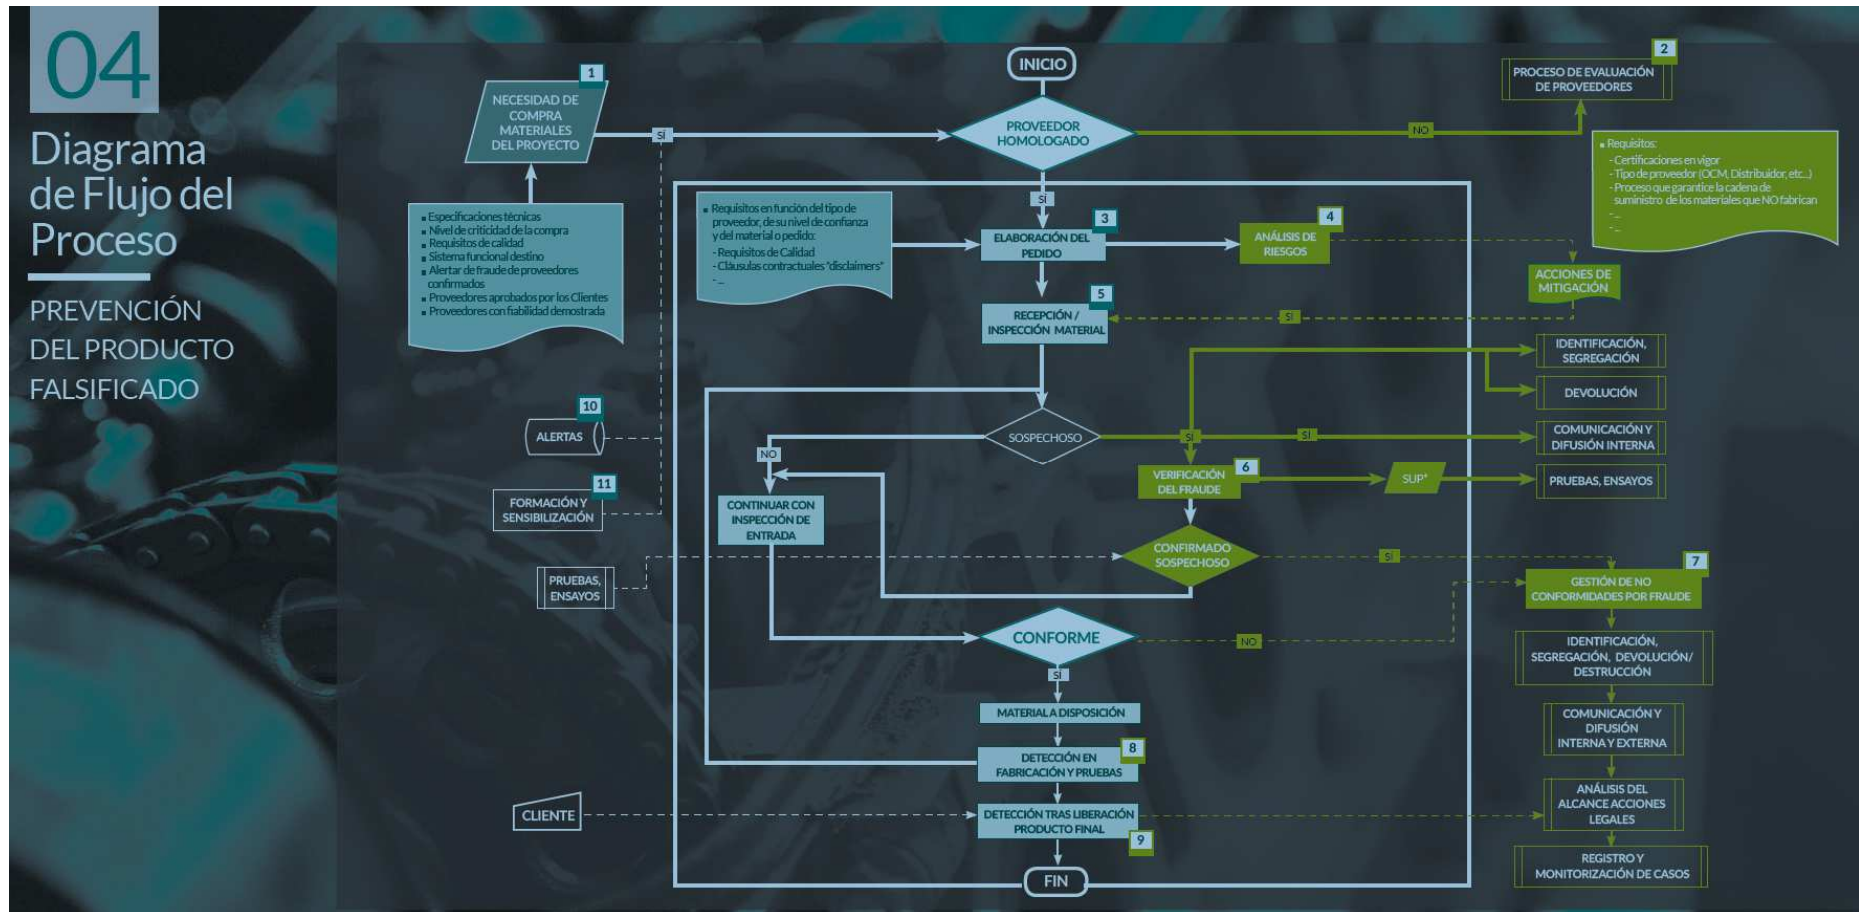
04

Diagrama de Flujo del Proceso

PREVENCIÓN DEL PRODUCTO FALSIFICADO

INICIO

1
NECESIDAD DE COMPRA MATERIALES DEL PROYECTO

SÍ

PROVEEDOR HOMOLOGADO

NO

2
PROCESO DE EVALUACIÓN DE PROVEEDORES

- Requisitos:
- Certificaciones en vigor
- Tipo de proveedor (OCM, Distribuidor, etc...)
- Proceso que garantice la cadena de suministro de los materiales que NO fabrican
- ...
- ...

- Especificaciones técnicas
- Nivel de criticidad de la compra
- Requisitos de calidad
- Sistema funcional destino
- Alertar de fraude de proveedores confirmados
- Proveedores aprobados por los Clientes
- Proveedores con fiabilidad demostrada

SÍ

- Requisitos en función del tipo de proveedor, de su nivel de confianza y del material o pedido:
- Requisitos de Calidad
- Cláusulas contractuales "disclaimers"
- ...

3
ELABORACIÓN DEL PEDIDO

4
ANÁLISIS DE RIESGOS

ACCIONES DE MITIGACIÓN

5
RECEPCIÓN / INSPECCIÓN MATERIAL

SÍ

IDENTIFICACIÓN, SEGREGACIÓN

DEVOLUCIÓN

10
ALERTAS

SOSPECHOSO

SÍ

SÍ

COMUNICACIÓN Y DIFUSIÓN INTERNA

NO

6
VERIFICACIÓN DEL FRAUDE

SUP*

PRUEBAS, ENSAYOS

11
FORMACIÓN Y SENSIBILIZACIÓN

CONTINUAR CON INSPECCIÓN DE ENTRADA

CONFIRMADO SOSPECHOSO

SÍ

PRUEBAS, ENSAYOS

7
GESTIÓN DE NO CONFORMIDADES POR FRAUDE

CONFORME

NO

IDENTIFICACIÓN, SEGREGACIÓN, DEVOLUCIÓN/ DESTRUCCIÓN

SÍ

MATERIAL A DISPOSICIÓN

COMUNICACIÓN Y DIFUSIÓN INTERNA Y EXTERNA

8
DETECCIÓN EN FABRICACIÓN Y PRUEBAS

ANÁLISIS DEL ALCANCE ACCIONES LEGALES

CLIENTE

DETECCIÓN TRAS LIBERACIÓN PRODUCTO FINAL

9

REGISTRO Y MONITORIZACIÓN DE CASOS

FIN